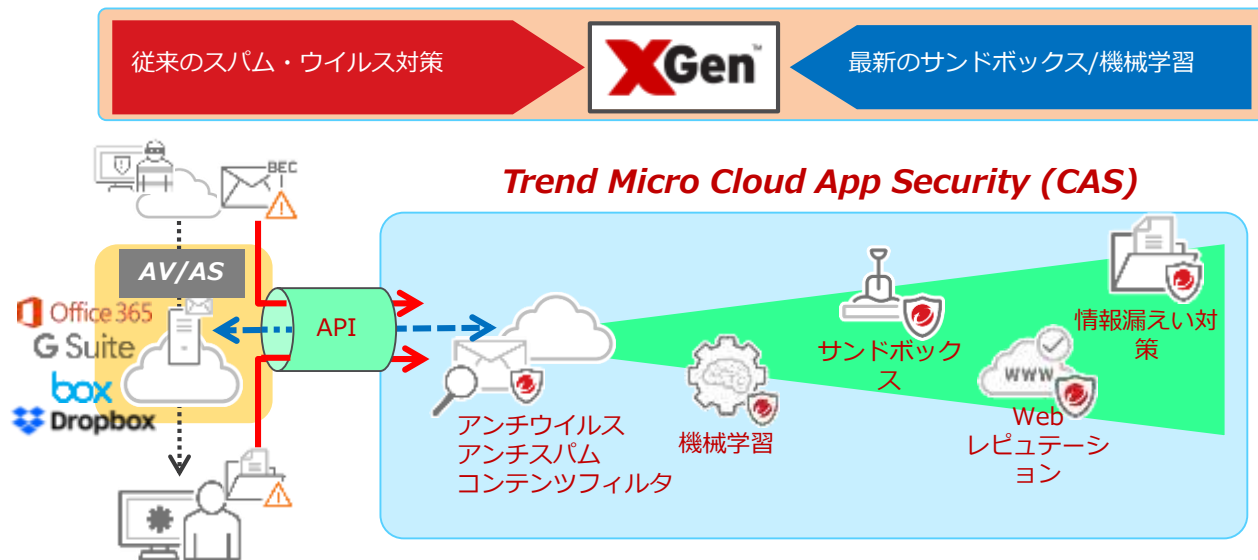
従来のスパム・ウイルス対策

XGen™

最新のサンドボックス/機械学習

BEC

Trend Micro Cloud App Security (CAS)

AV/AS

Office 365
G Suite
box
Dropbox

API

アンチウイルス
アンチスパム
コンテンツフィルタ

機械学習

サンドボックス

www

Web
レピュテーション

情報漏えい対策